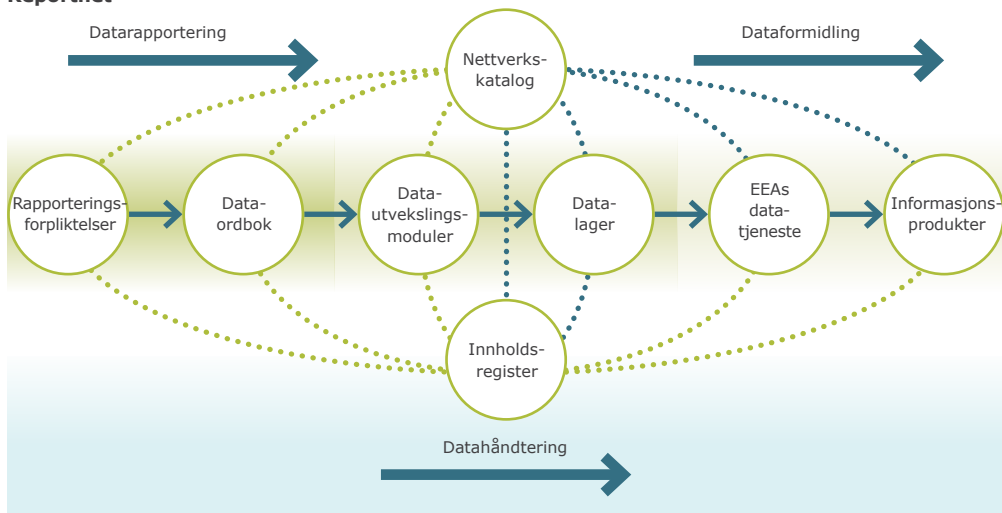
Reportnet

Datarapportering

Nettverks-katalog

Dataformidling

Rapporterings-forpliktelser

Data-ordbok

Data-utvekslings-moduler

Data-lager

EEAs data-tjeneste

Informasjons-produkter

Innholds-register

Datahåndtering